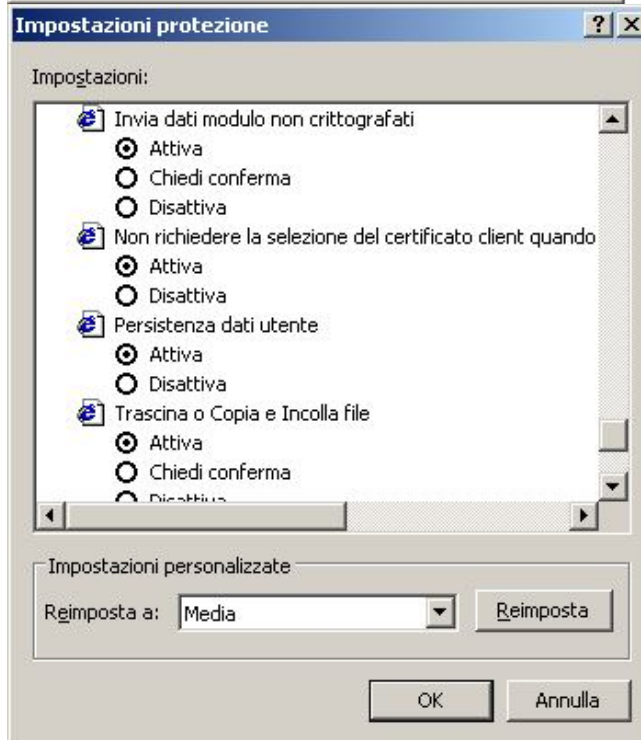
Impostazioni protezione

? X

Impostazioni:

Invia dati modulo non crittografati
Attiva
Chiedi conferma
Disattiva
Non richiedere la selezione del certificato client quando
Attiva
Disattiva
Persistenza dati utente
Attiva
Disattiva
Trascina o Copia e Incolla file
Attiva
Chiedi conferma
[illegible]

Impostazioni personalizzate

Reimposta a: Media

Reimposta

OK

Annulla